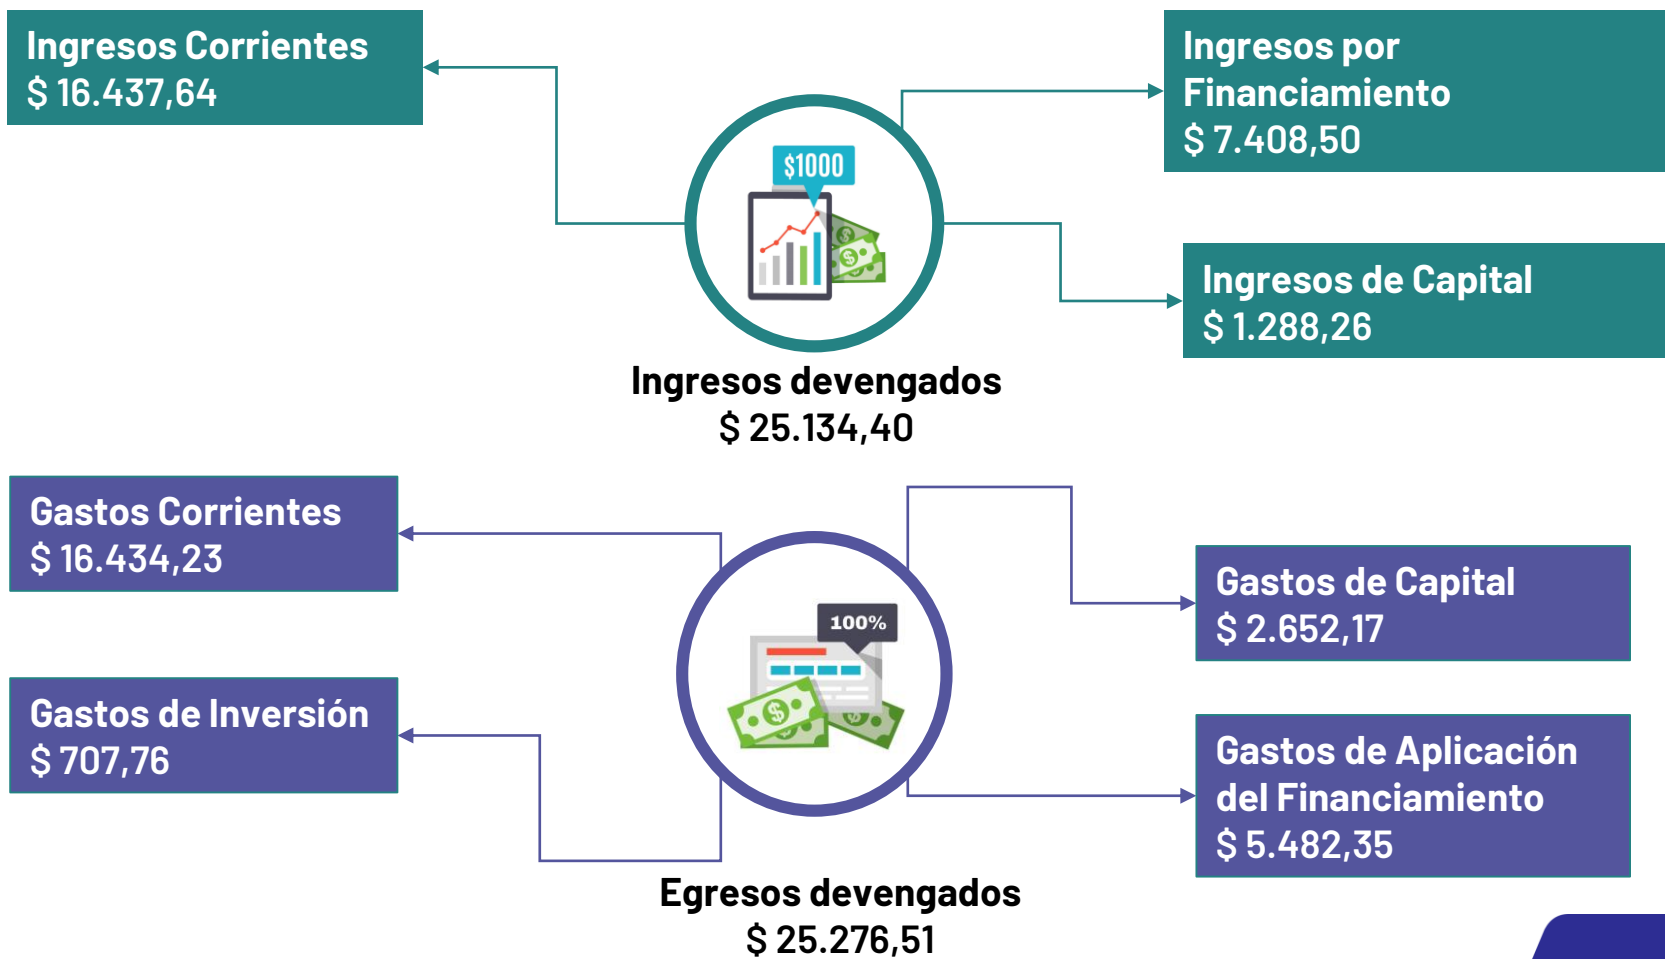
Ingresos Corrientes
$ 16.437,64

Ingresos por Financiamiento
$ 7.408,50

$1000

Ingresos de Capital
$ 1.288,26

Ingresos devengados
$ 25.134,40

Gastos Corrientes
$ 16.434,23

Gastos de Capital
$ 2.652,17

100%

Gastos de Inversión
$ 707,76

Gastos de Aplicación del Financiamiento
$ 5.482,35

Egresos devengados
$ 25.276,51